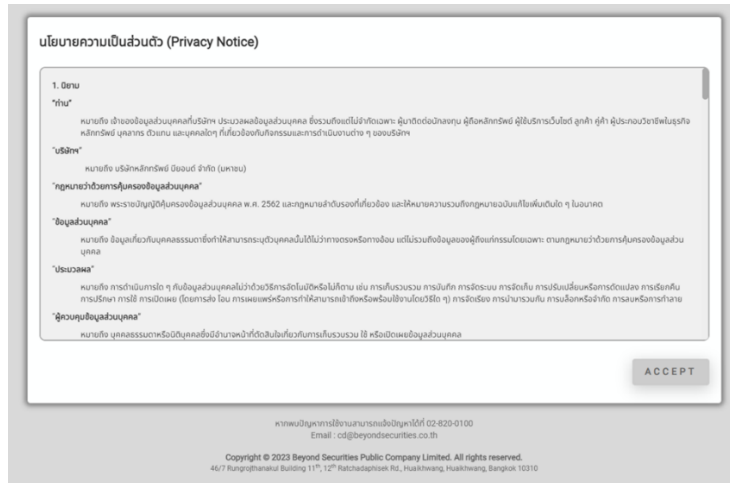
นโยบายความเป็นส่วนตัว (Privacy Notice)

1. นิยาม

"ท่าน"

หมายถึง เจ้าของข้อมูลส่วนบุคคลที่บริษัท ประมวลผลข้อมูลส่วนบุคคล ซึ่งรวมถึงแต่ไม่จำกัดเฉพาะ ผู้มาติดต่อบัญชีลงทุน ผู้ถือหลักทรัพย์ ผู้ใช้บริการเว็บไซต์ ลูกค้า คู่ค้า ผู้ประกอบวิชาชีพในธุรกิจหลักทรัพย์ บุคลากร ตัวแทน และบุคคลใดๆ ที่เกี่ยวข้องกับกิจกรรมและการดำเนินงานต่าง ๆ ของบริษัท

"บริษัท"

หมายถึง บริษัทหลักทรัพย์ บียอนด์ จำกัด (มหาชน)

"กฎหมายว่าด้วยการคุ้มครองข้อมูลส่วนบุคคล"

หมายถึง พระราชบัญญัติคุ้มครองข้อมูลส่วนบุคคล พ.ศ. 2562 และกฎหมายลำดับรองที่เกี่ยวข้อง และให้หมายความรวมถึงกฎหมายฉบับแก้ไขเพิ่มเติมใด ๆ ในอนาคต

"ข้อมูลส่วนบุคคล"

หมายถึง ข้อมูลเกี่ยวกับบุคคลธรรมดาซึ่งทำให้สามารถระบุตัวบุคคลนั้นได้ไม่ว่าทางตรงหรือทางอ้อม แต่ไม่รวมถึงข้อมูลของผู้ถึงแก่กรรมโดยเฉพาะ ตามกฎหมายว่าด้วยการคุ้มครองข้อมูลส่วนบุคคล

"ประมวลผล"

หมายถึง การดำเนินการใด ๆ กับข้อมูลส่วนบุคคลไม่ว่าด้วยวิธีการอัตโนมัติหรือไม่ก็ตาม เช่น การเก็บรวบรวม การบันทึก การจัดระบบ การจัดเก็บ การปรับเปลี่ยนหรือการดัดแปลง การเรียกคืน การปรึกษา การใช้ การเปิดเผย (โดยการส่ง โอน การเผยแพร่หรือการทำให้สามารถเข้าถึงหรือพร้อมใช้งานโดยวิธีใด ๆ) การจัดเรียง การนำมารวมกัน การบล็อกหรือจำกัด การลบหรือการทำลาย

"ผู้ควบคุมข้อมูลส่วนบุคคล"

หมายถึง บุคคลธรรมดาหรือนิติบุคคลซึ่งมีอำนาจหน้าที่ตัดสินใจเกี่ยวกับการเก็บรวบรวม ใช้ หรือเปิดเผยข้อมูลส่วนบุคคล

ACCEPT

หากพบปัญหาการใช้งานสามารถแจ้งปัญหาได้ที่ 02-820-0100
Email : cd@beyondsecurities.co.th

Copyright © 2023 Beyond Securities Public Company Limited. All rights reserved.
46/7 Rungrojthanakul Building 11$^{th}$, 12$^{th}$ Ratchadaphisek Rd., Huaikhwang, Huaikhwang, Bangkok 10310